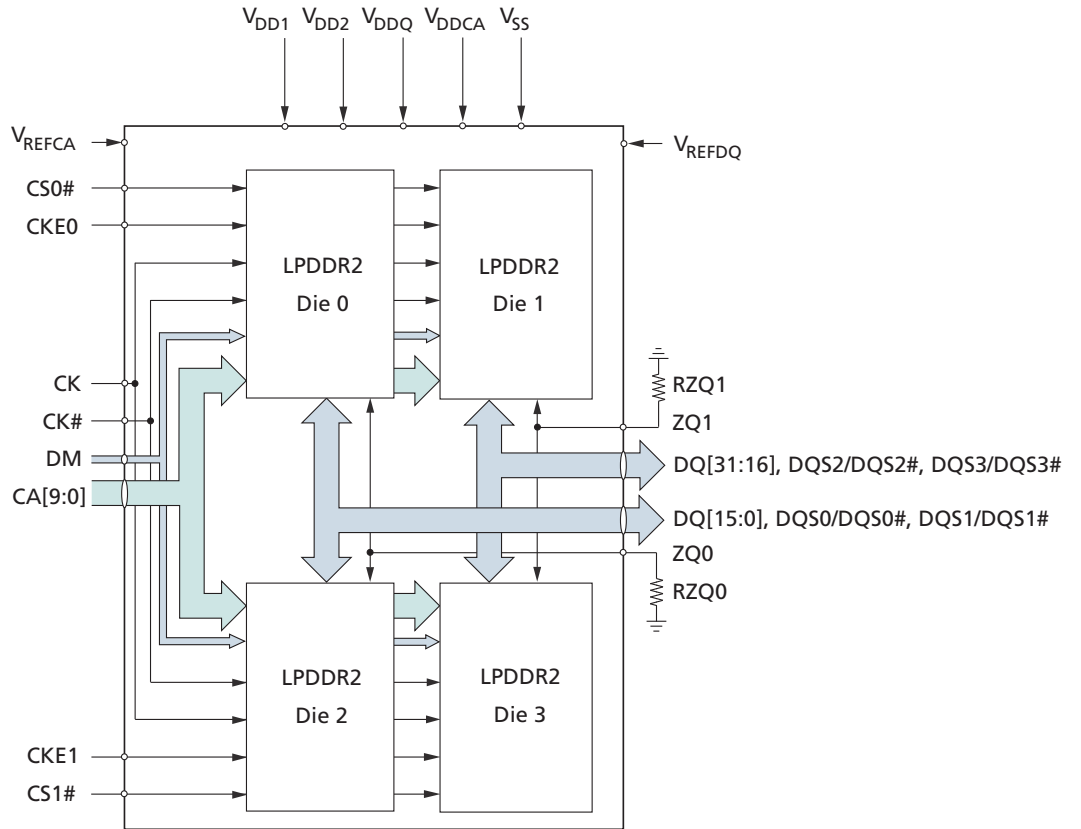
$V_{DD1}$ $V_{DD2}$ $V_{DDQ}$ $V_{DDCA}$ $V_{SS}$

$V_{REFCA}$

$V_{REFDQ}$

CS0#

CKE0

LPDDR2 Die 0

LPDDR2 Die 1

CK

CK#

DM

CA[9:0]

RZQ1

ZQ1

DQ[31:16], DQS2/DQS2#, DQS3/DQS3#

DQ[15:0], DQS0/DQS0#, DQS1/DQS1#

ZQ0

RZQ0

LPDDR2 Die 2

LPDDR2 Die 3

CKE1

CS1#